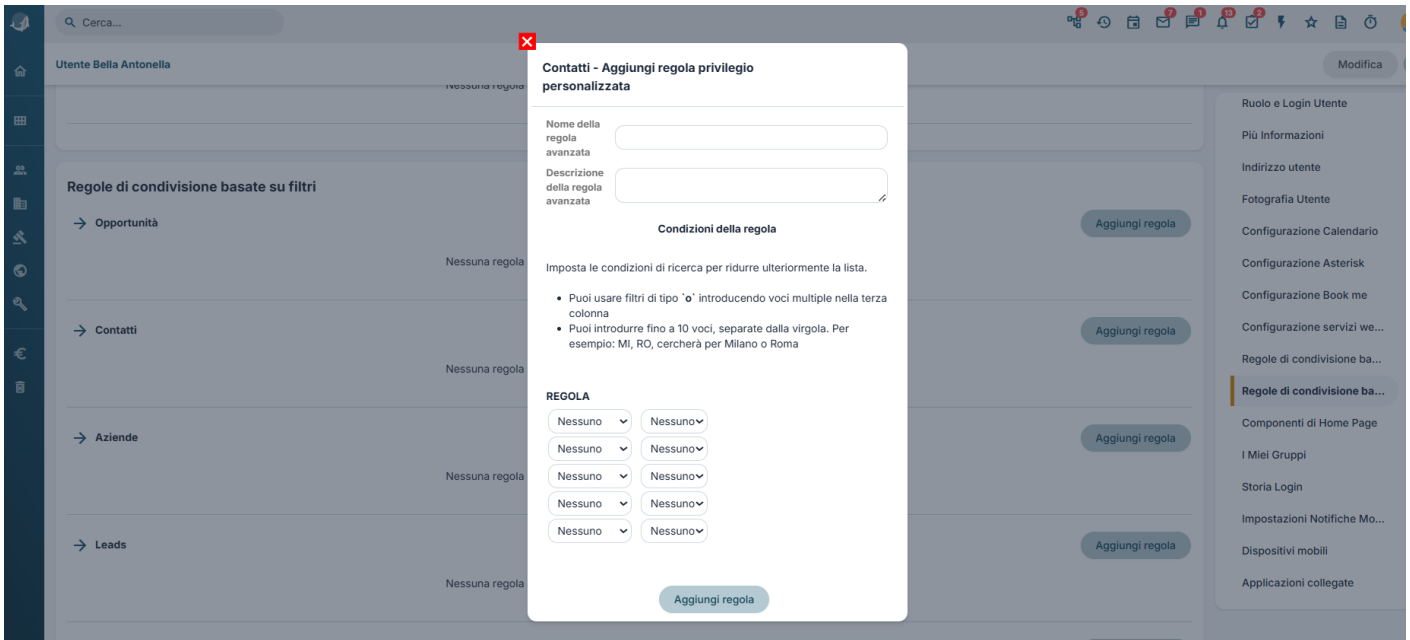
Cerca...

5 7 1 13 2

Utente Bella Antonella

Modifica

Nessuna regola

Regole di condivisione basate su filtri

→ Opportunità

Aggiungi regola

Nessuna regola

→ Contatti

Aggiungi regola

Nessuna regola

→ Aziende

Aggiungi regola

Nessuna regola

→ Leads

Aggiungi regola

Nessuna regola

Contatti - Aggiungi regola privilegio personalizzata

Nome della regola avanzata

Descrizione della regola avanzata

Condizioni della regola

Imposta le condizioni di ricerca per ridurre ulteriormente la lista.

- Puoi usare filtri di tipo `o` introducendo voci multiple nella terza colonna
- Puoi introdurre fino a 10 voci, separate dalla virgola. Per esempio: MI, RO, cercherà per Milano o Roma

REGOLA

| Nessuno | Nessuno |
|---|---|
| Nessuno | Nessuno |
| Nessuno | Nessuno |
| Nessuno | Nessuno |
| Nessuno | Nessuno |

Aggiungi regola

Ruolo e Login Utente
Più Informazioni
Indirizzo utente
Fotografia Utente
Configurazione Calendario
Configurazione Asterisk
Configurazione Book me
Configurazione servizi we...
Regole di condivisione ba...
Regole di condivisione ba...
Componenti di Home Page
I Miei Gruppi
Storia Login
Impostazioni Notifiche Mo...
Dispositivi mobili
Applicazioni collegate